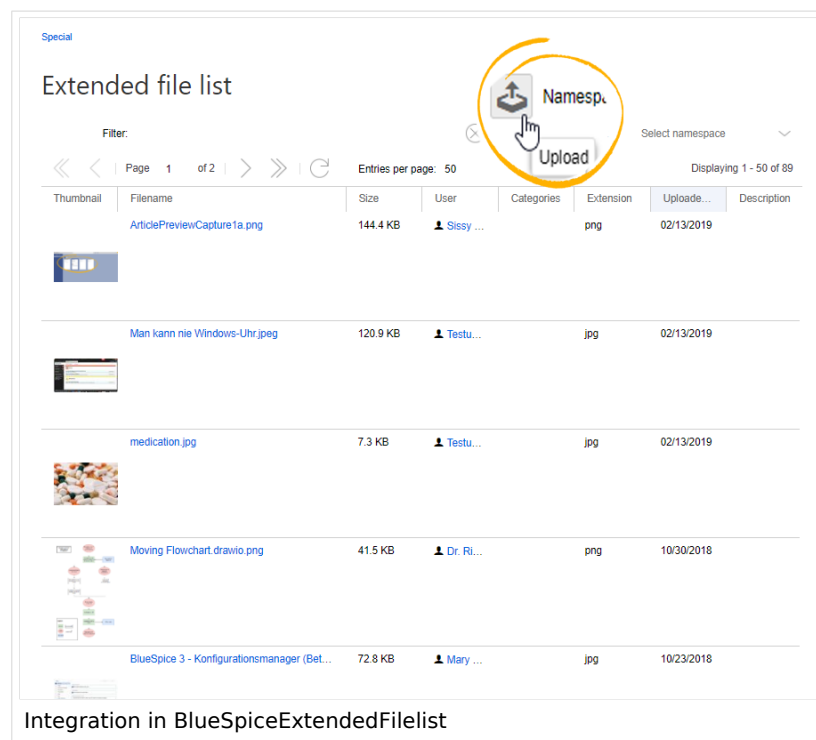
Special

Extended file list

Namespa

Upload

Filter:

Select namespace

Page 1 of 2

Entries per page: 50

Displaying 1 - 50 of 89

| Thumbnail | Filename | Size | User | Categories | Extension | Uploade... | Description |
|---|---|---|---|---|---|---|---|
| | ArticlePreviewCapture1a.png | 144.4 KB | Sissy ... | | png | 02/13/2019 | |
| | Man kann nie Windows-Uhr.jpeg | 120.9 KB | Testu... | | jpg | 02/13/2019 | |
| | medication.jpg | 7.3 KB | Testu... | | jpg | 02/13/2019 | |
| | Moving Flowchart.drawio.png | 41.5 KB | Dr. Ri... | | png | 10/30/2018 | |
| | BlueSpice 3 - Konfigurationsmanager (Bet... | 72.8 KB | Mary ... | | jpg | 10/23/2018 | |

Integration in BlueSpiceExtendedFilelist